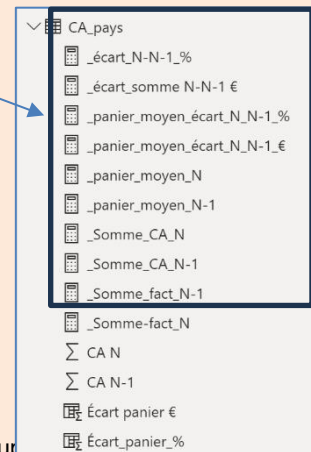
CA_pays
_écart_N-N-1_%
_écart_somme N-N-1 €
_panier_moyen_écart_N_N-1_%
_panier_moyen_écart_N_N-1_€
_panier_moyen_N
_panier_moyen_N-1
_Somme_CA_N
_Somme_CA_N-1
_Somme_fact_N-1
_Somme-fact_N
$\sum$ CA N
$\sum$ CA N-1
Écart panier €
Écart_panier_%